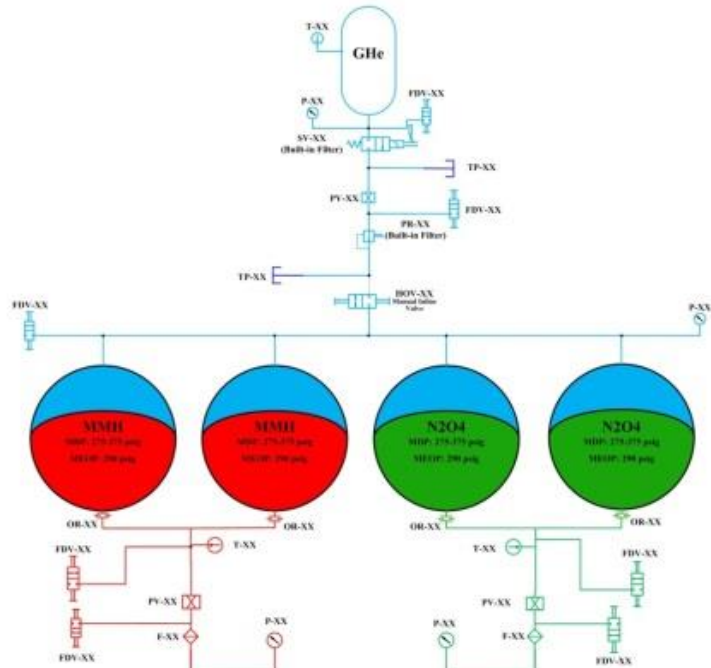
T-XX

GHe

P-XX

FDV-XX

SV-XX (Built-in Filter)

TP-XX

PV-XX

FDV-XX

PR-XX (Built-in Filter)

TP-XX

HOV-XX Manual Inline Valve

FDV-XX

P-XX

MMH
MDP: 275-375 psig
MEOP: 290 psig

MMH
MDP: 275-375 psig
MEOP: 290 psig

N2O4
MDP: 275-375 psig
MEOP: 290 psig

N2O4
MDP: 275-375 psig
MEOP: 290 psig

OR-XX

OR-XX

OR-XX

OR-XX

FDV-XX

T-XX

T-XX

FDV-XX

PV-XX

PV-XX

P-XX

P-XX

F-XX

F-XX

FDV-XX

FDV-XX